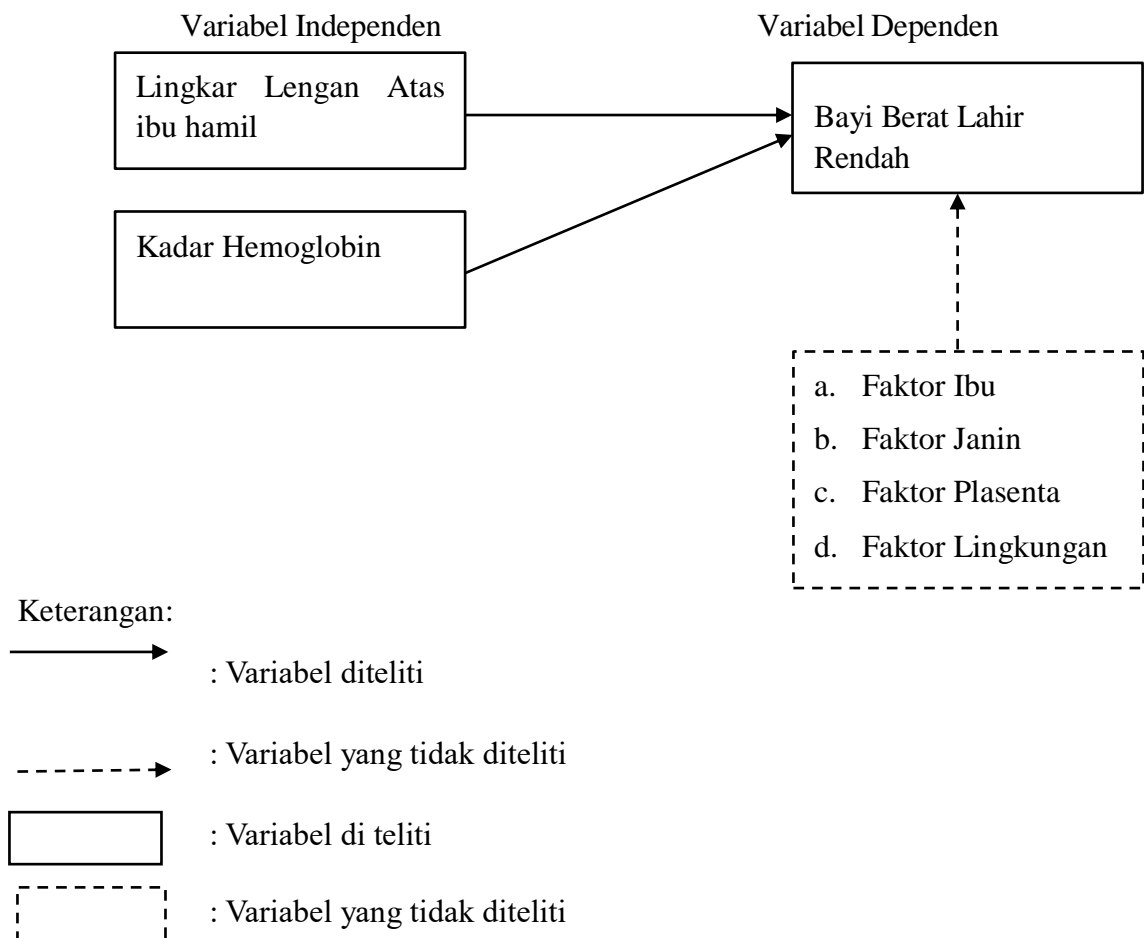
Variabel Independen

Variabel Dependen

Lingkar Lengan Atas ibu hamil

Kadar Hemoglobin

Bayi Berat Lahir Rendah

a. Faktor Ibu
b. Faktor Janin
c. Faktor Plasenta
d. Faktor Lingkungan

Keterangan:

: Variabel diteliti

: Variabel yang tidak diteliti

: Variabel di teliti

: Variabel yang tidak diteliti